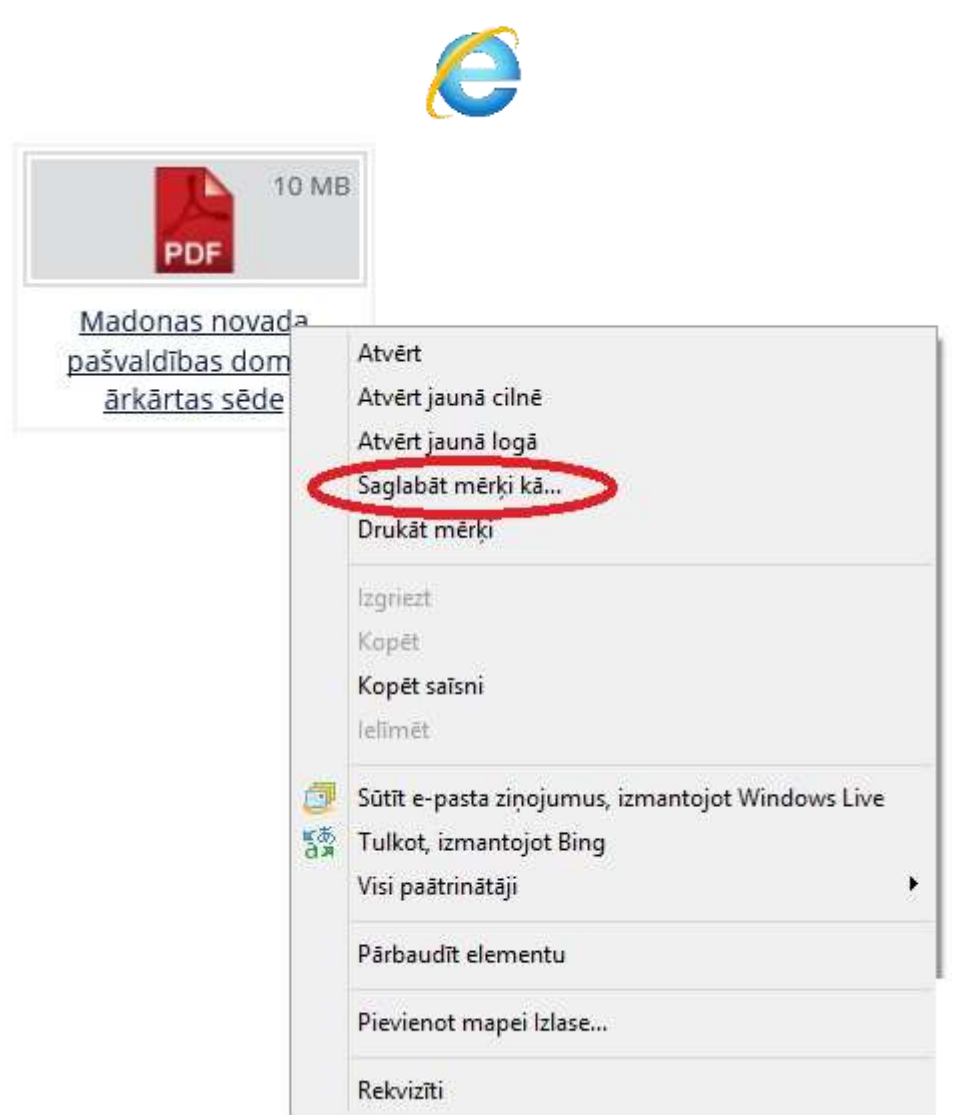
10 MB
PDF

Madonas novada pašvaldības dom ārkārtas sēde

Atvērt
Atvērt jaunā cilnē
Atvērt jaunā logā
Saglabāt mērķi kā...
Drukāt mērķi

Izgriezt
Kopēt
Kopēt saīsni
Ielīmēt

Sūtīt e-pasta ziņojumus, izmantojot Windows Live
Tulkot, izmantojot Bing
Visi paātrinātāji

Pārbaudīt elementu

Pievienot mapei Izlase...

Rekvizīti